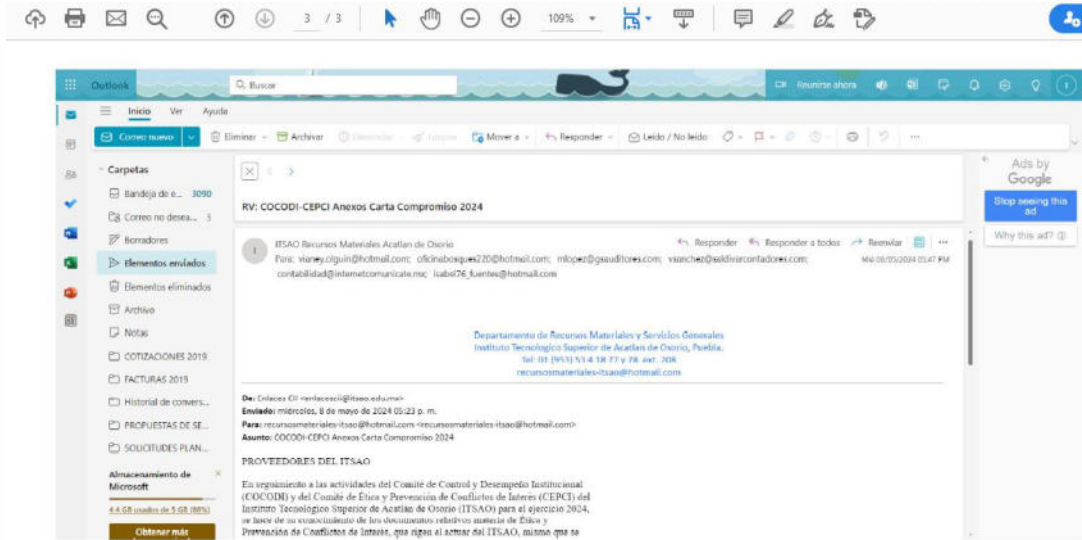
3 / 3
109%

Outlook
Buscar
Reunirse ahora

Inicio Ver Ayuda
Correo nuevo
Eliminar Archivar Denunciar Limpiar Mover a Responder Leído / No leído

Carpetas
Bandeja de e... 3090
Correo no desea... 3
Borradores
Elementos enviados
Elementos eliminados
Archivo
Notas
COTIZACIONES 2019
FACTURAS 2019
Historial de convers...
PROPUESTAS DE SE...
SOLICITUDES PLAN...
Almacenamiento de Microsoft
4.4 GB usados de 5 GB (88%)
Obtener más

RV: COCODI-CEPCI Anexos Carta Compromiso 2024

ITSAO Recursos Materiales Acatlan de Osorio
Para: vianey.olguin@hotmail.com; oficinabosques220@hotmail.com; mlopez@gsauditores.com; vsanchez@saldivarcontadores.com; contabilidad@internetcomunicate.mx; isabel76_fuentes@hotmail.com
Responder Responder a todos Reenviar
Mié 08/05/2024 07:47 PM

Departamento de Recursos Materiales y Servicios Generales
Instituto Tecnológico Superior de Acatlán de Osorio, Puebla.
Tel: 01 (953) 53 4 18 77 y 78 ext. 208
recursosmateriales-itsao@hotmail.com

De: Enlacess CI <enlacesci@itsao.edu.mx>
Enviado: miércoles, 8 de mayo de 2024 05:23 p. m.
Para: recursosmateriales-itsao@hotmail.com <recursosmateriales-itsao@hotmail.com>
Asunto: COCODI-CEPCI Anexos Carta Compromiso 2024

PROVEEDORES DEL ITSAO

En seguimiento a las actividades del Comité de Control y Desempeño Institucional (COCODI) y del Comité de Ética y Prevención de Conflictos de Interés (CEPCI) del Instituto Tecnológico Superior de Acatlán de Osorio (ITSAO) para el ejercicio 2024, se hace de su conocimiento de los documentos relativos materia de Ética y Prevención de Conflictos de Interés, que rigen al actuar del ITSAO, mismo que se

Ads by Google
Stop seeing this ad
Why this ad?